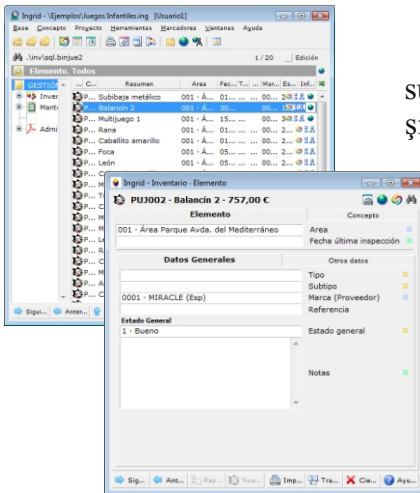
Ingrid - \Ejemplos\Juegos Infantiles.ing [Usuario1]

Base Concepto Proyecto Herramientas Marcadores Ventanas Ayuda

.\inv\sql.binjue2

1 / 20

Edición

Elemento. Todos

GESTIÓN

Inver

Mant

Admi

C...

Resumen

Area

Fec...

T...

...

Mar...

Es...

Inf...

P...

Subibaja metálico

001 - Á...

01...

...

00...

2...

P...

Balancín 2

001 - Á...

30...

...

00...

1...

P...

Multijuego 1

001 - Á...

15...

...

00...

3...

P...

Rana

001 - Á...

01...

...

00...

2...

P...

Caballito amarillo

001 - Á...

01...

...

00...

2...

P...

Foca

001 - Á...

05...

...

00...

2...

P...

León

001 - Á...

05...

...

00...

2...

Sigui...

Anter...

SU

Ş

Ingrid - Inventario - Elemento

PUJ002 - Balancín 2 - 757,00 €

Elemento

Concepto

001 - Área Parque Avda. del Mediterráneo

Area

Fecha última inspección

Datos Generales

Otros datos

Tipo

Subtipo

0001 - MIRACLE (Esp)

Marca (Proveedor)

Referencia

Estado General

1 - Bueno

Estado general

Notas

Sig...

Ant...

Rap...

Nue...

Imp...

Tra...

Cie...

Ayu...